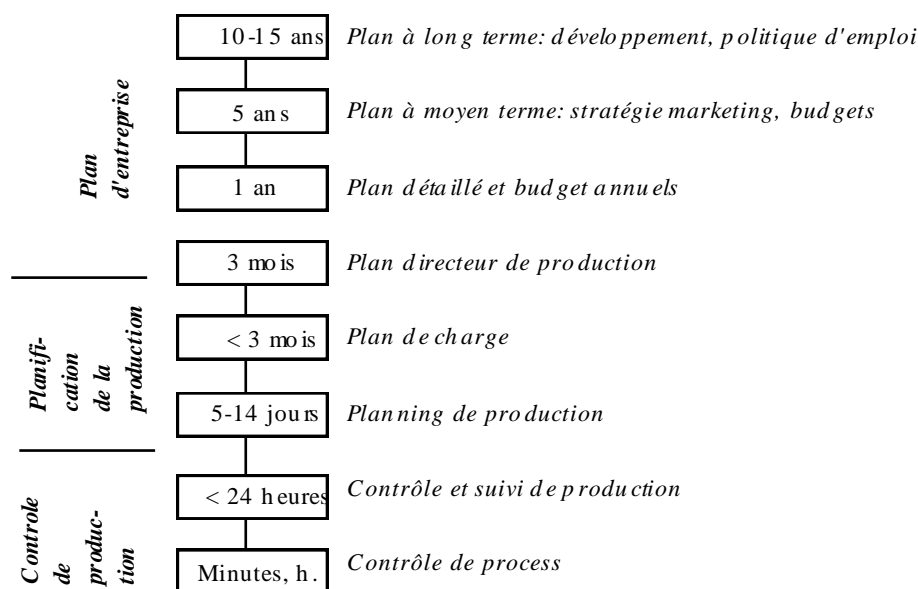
Plan d'entreprise

10-15 ans Plan à long terme: développement, politique d'emploi

5 ans Plan à moyen terme: stratégie marketing, budgets

1 an Plan détaillé et budget annuels

Planification de la production

3 mois Plan directeur de production

< 3 mois Plan de charge

5-14 jours Planning de production

Controle de production

< 24 heures Contrôle et suivi de production

Minutes, h. Contrôle de process